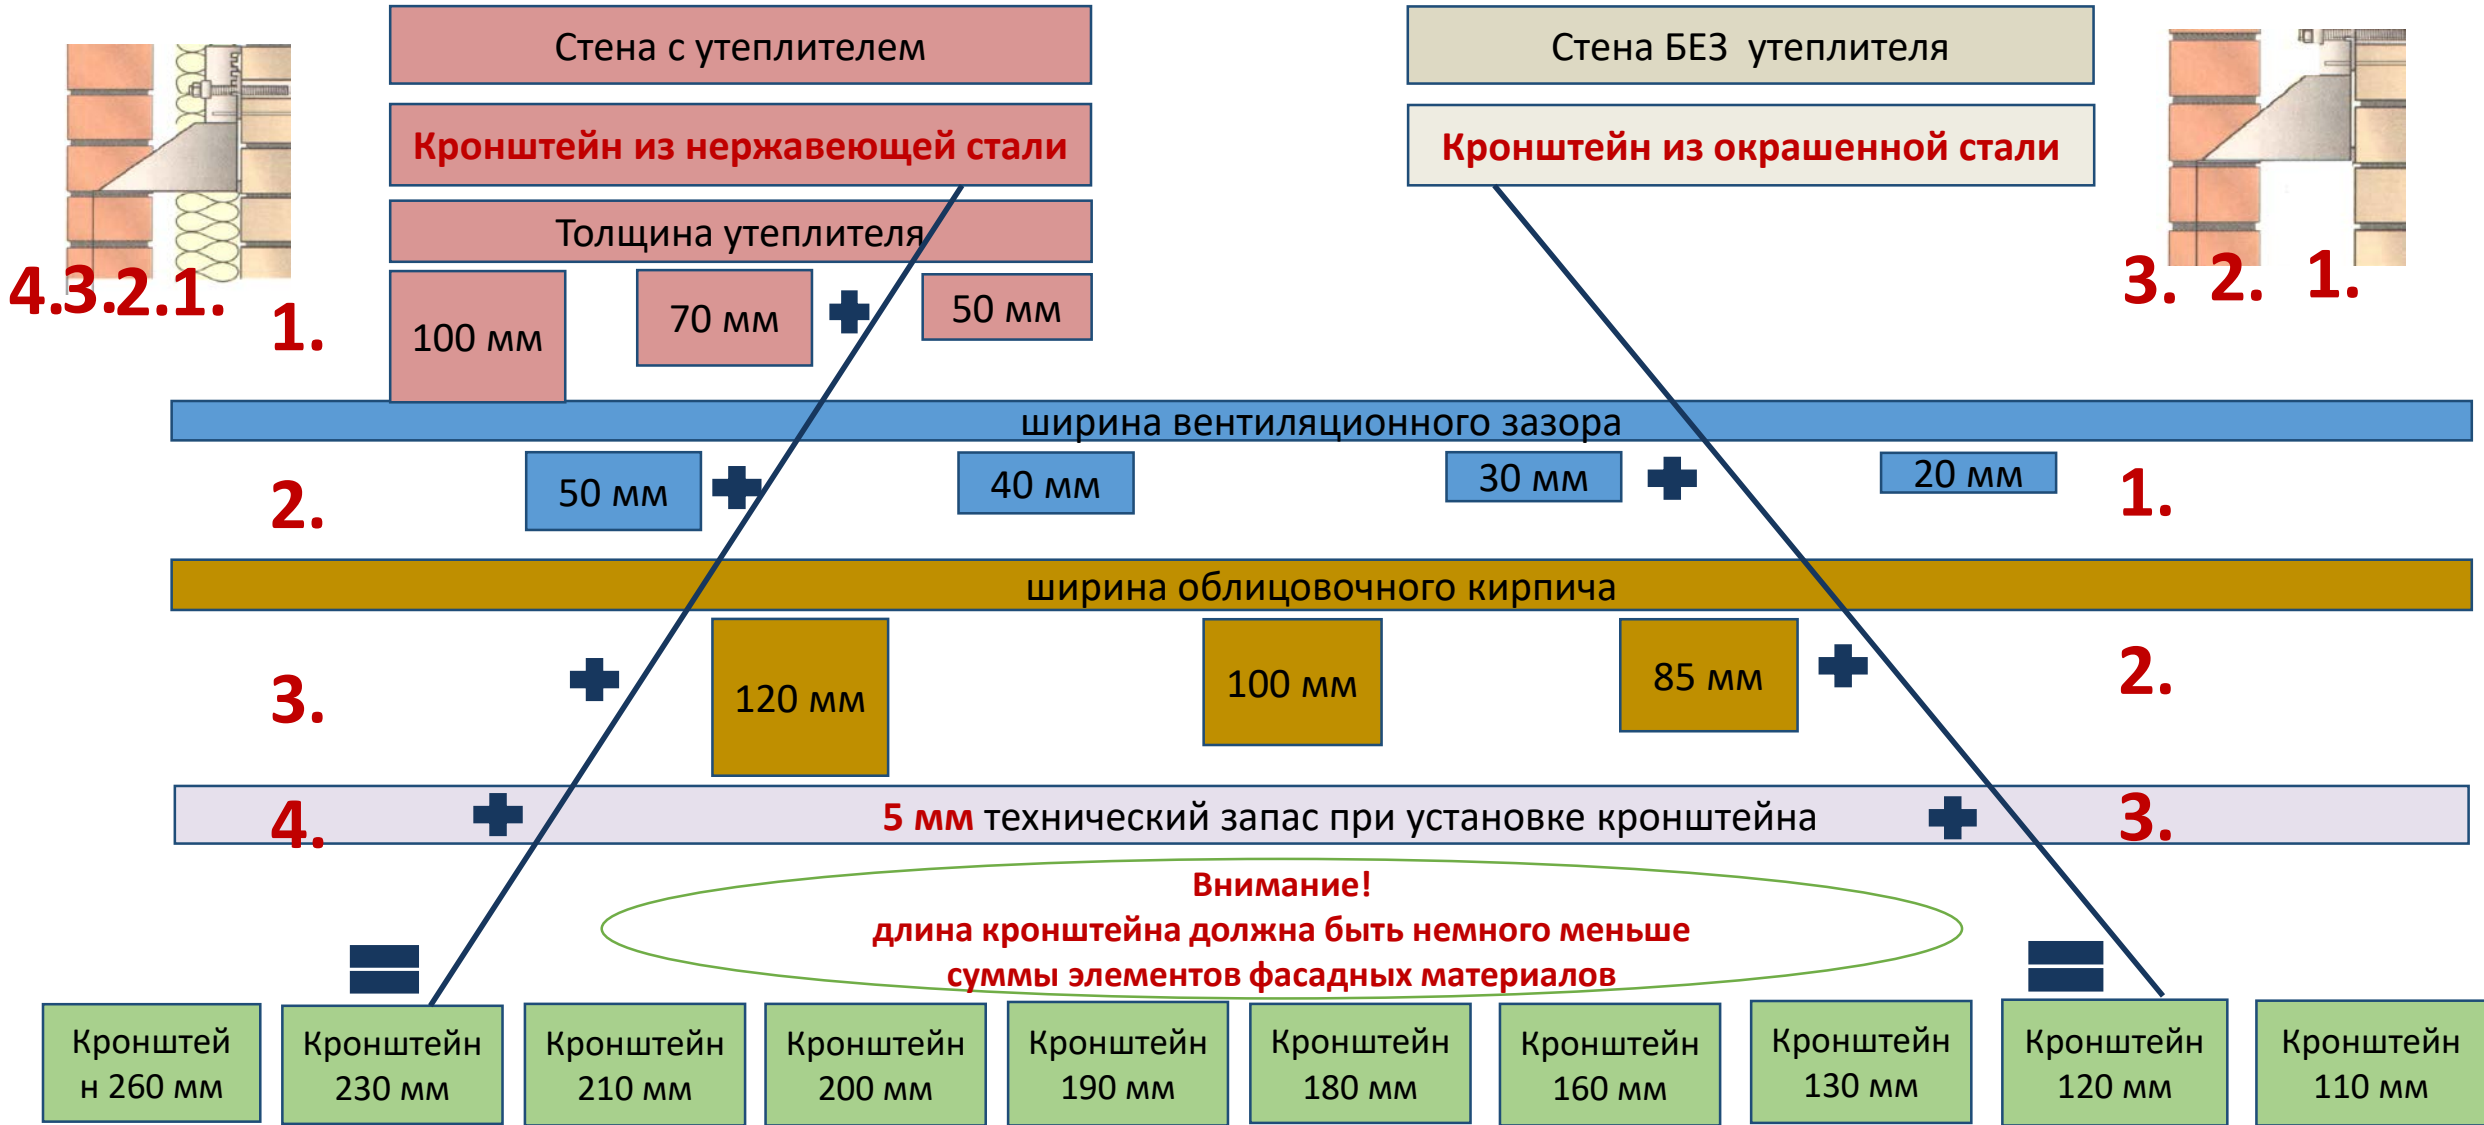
Стена с утеплителем

Кронштейн из нержавеющей стали

Толщина утеплителя

Стена БЕЗ утеплителя

Кронштейн из окрашенной стали

4.3.2.1.

3. 2. 1.

1.

100 мм

70 мм

50 мм

ширина вентиляционного зазора

2.

50 мм

40 мм

30 мм

20 мм

1.

ширина облицовочного кирпича

3.

120 мм

100 мм

85 мм

2.

4.

5 мм технический запас при установке кронштейна

3.

Внимание!
длина кронштейна должна быть немного меньше
суммы элементов фасадных материалов

| Кронштейн 260 мм | Кронштейн 230 мм | Кронштейн 210 мм | Кронштейн 200 мм | Кронштейн 190 мм | Кронштейн 180 мм | Кронштейн 160 мм | Кронштейн 130 мм | Кронштейн 120 мм | Кронштейн 110 мм |
|---|---|---|---|---|---|---|---|---|---|